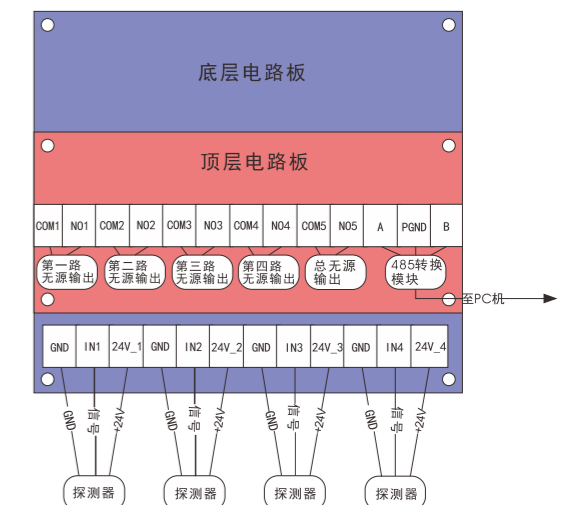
底层电路板

顶层电路板

| COM1 | NO1 | COM2 | NO2 | COM3 | NO3 | COM4 | NO4 | COM5 | NO5 | A | PGND | B |
|---|---|---|---|---|---|---|---|---|---|---|---|---|

第一路无源输出
第二路无源输出
第三路无源输出
第四路无源输出
总无源输出
485转换模块

至PC机

| GND | IN1 | 24V_1 | GND | IN2 | 24V_2 | GND | IN3 | 24V_3 | GND | IN4 | 24V_4 |
|---|---|---|---|---|---|---|---|---|---|---|---|

GND 信号 +24V
GND 信号 +24V
GND 信号 +24V
GND 信号 +24V

探测器
探测器
探测器
探测器